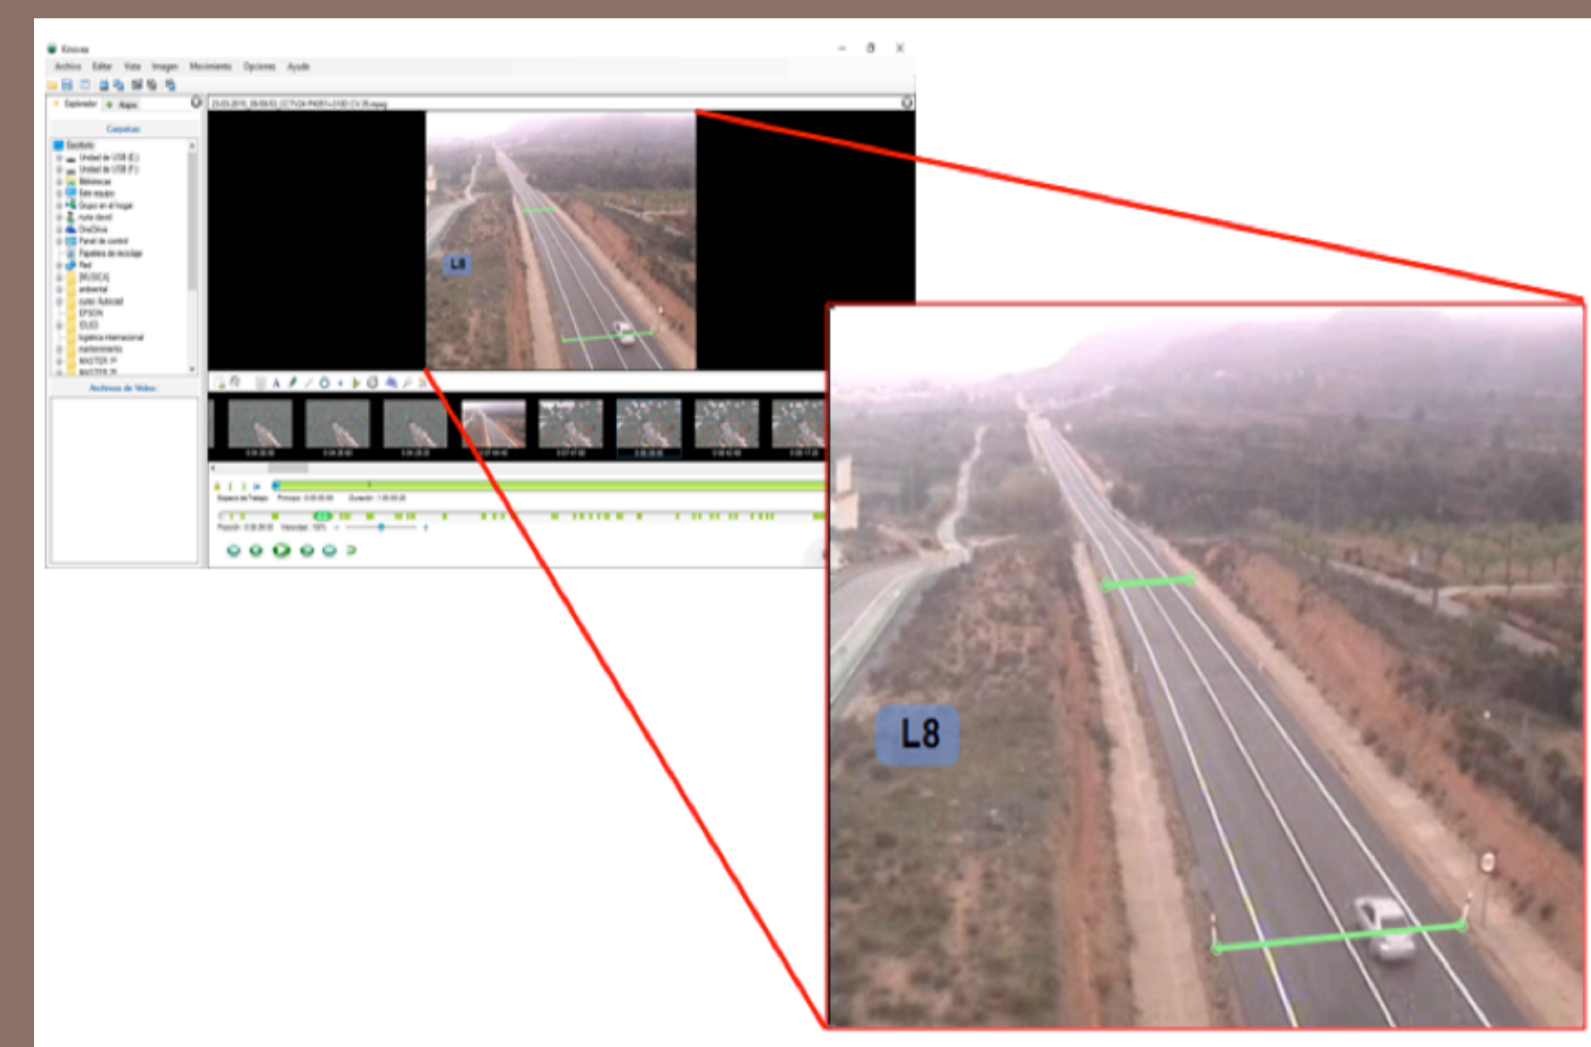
Kinovea

Archivo Editar Vista Imagen Movimiento Opciones Ayuda

Explorador Atajos

Carpetas

Escritorio
Unidad de USB (E:)
Unidad de USB (F:)
Bibliotecas
Este equipo
Grupo en el hogar
Red
OneDrive
Panel de control
Papelera de reciclaje
Red
[MUSICA]
ambiental
curso Autocad
EPSON
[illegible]
logistica internacional
mantenimiento
MASTER
MASTER

Archivos de Video

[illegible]

L8

Espacio de Trabajo Principio: 0:00:00:00 Duración: 1:00:00:20

Posición: 0:00:00:00 Velocidad: 100%

L8